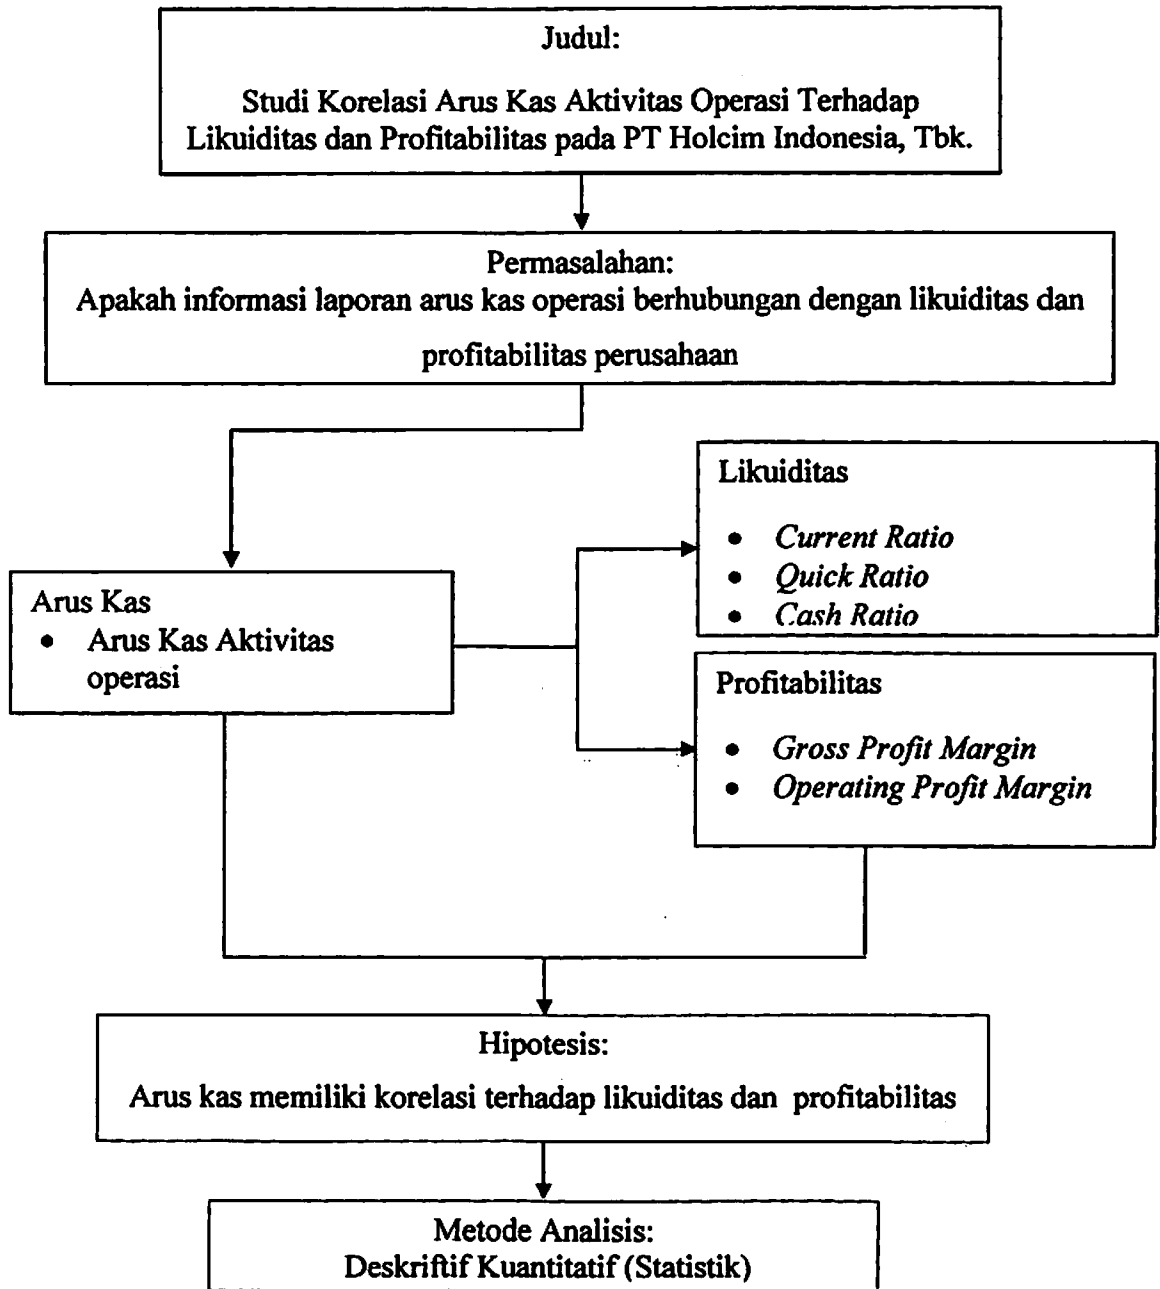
Judul:

Studi Korelasi Arus Kas Aktivitas Operasi Terhadap Likuiditas dan Profitabilitas pada PT Holcim Indonesia, Tbk.

Permasalahan:
Apakah informasi laporan arus kas operasi berhubungan dengan likuiditas dan profitabilitas perusahaan

Arus Kas
• Arus Kas Aktivitas operasi

Likuiditas
• Current Ratio
• Quick Ratio
• Cash Ratio

Profitabilitas
• Gross Profit Margin
• Operating Profit Margin

Hipotesis:
Arus kas memiliki korelasi terhadap likuiditas dan profitabilitas

Metode Analisis:
Deskriftif Kuantitatif (Statistik)